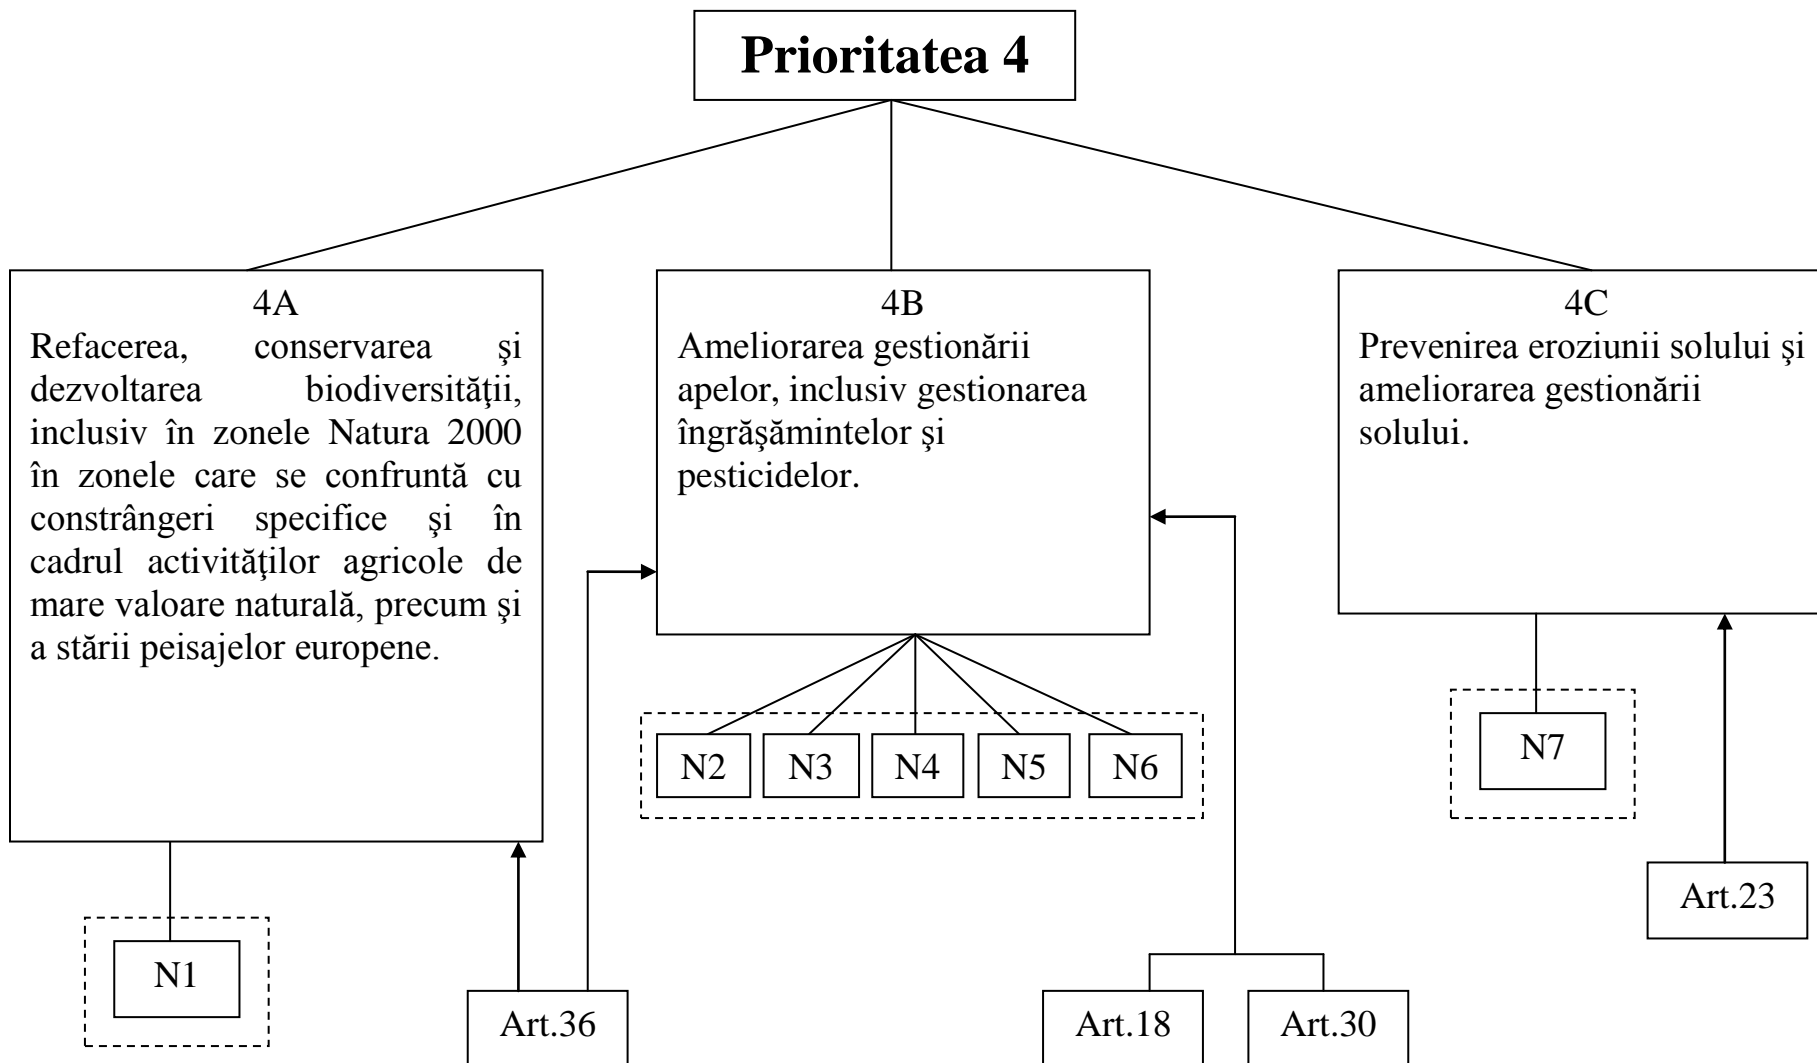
Prioritatea 4

4A
Refacerea, conservarea şi dezvoltarea biodiversităţii, inclusiv în zonele Natura 2000 în zonele care se confruntă cu constrângeri specifice şi în cadrul activităţilor agricole de mare valoare naturală, precum şi a stării peisajelor europene.

4B
Ameliorarea gestionării apelor, inclusiv gestionarea îngrăşămintelor şi pesticidelor.

4C
Prevenirea eroziunii solului şi ameliorarea gestionării solului.

N2 N3 N4 N5 N6

N7

Art.23

N1

Art.36

Art.18

Art.30